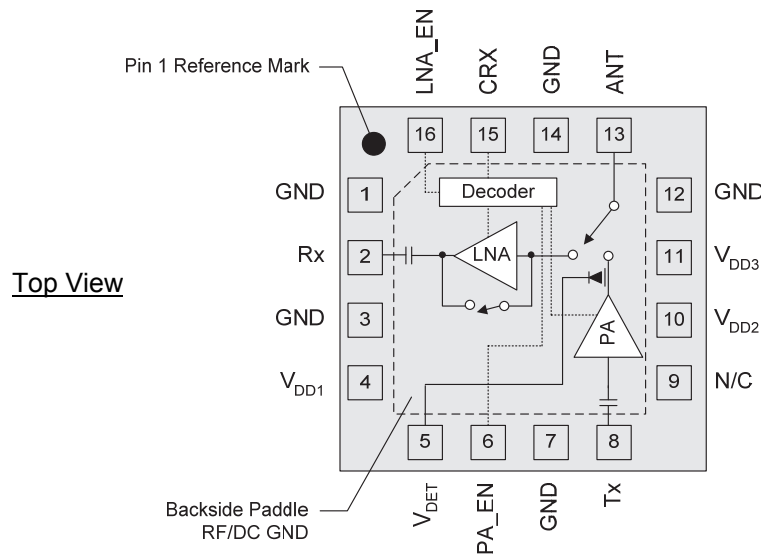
Pin 1 Reference Mark

LNA_EN
CRX
GND
ANT

16
15
14
13

Decoder

GND 1
Rx 2
GND 3
$V_{DD1}$ 4

LNA

PA

12 GND
11 $V_{DD3}$
10 $V_{DD2}$
9 N/C

Top View

5
6
7
8

$V_{DET}$
PA_EN
GND
Tx

Backside Paddle
RF/DC GND